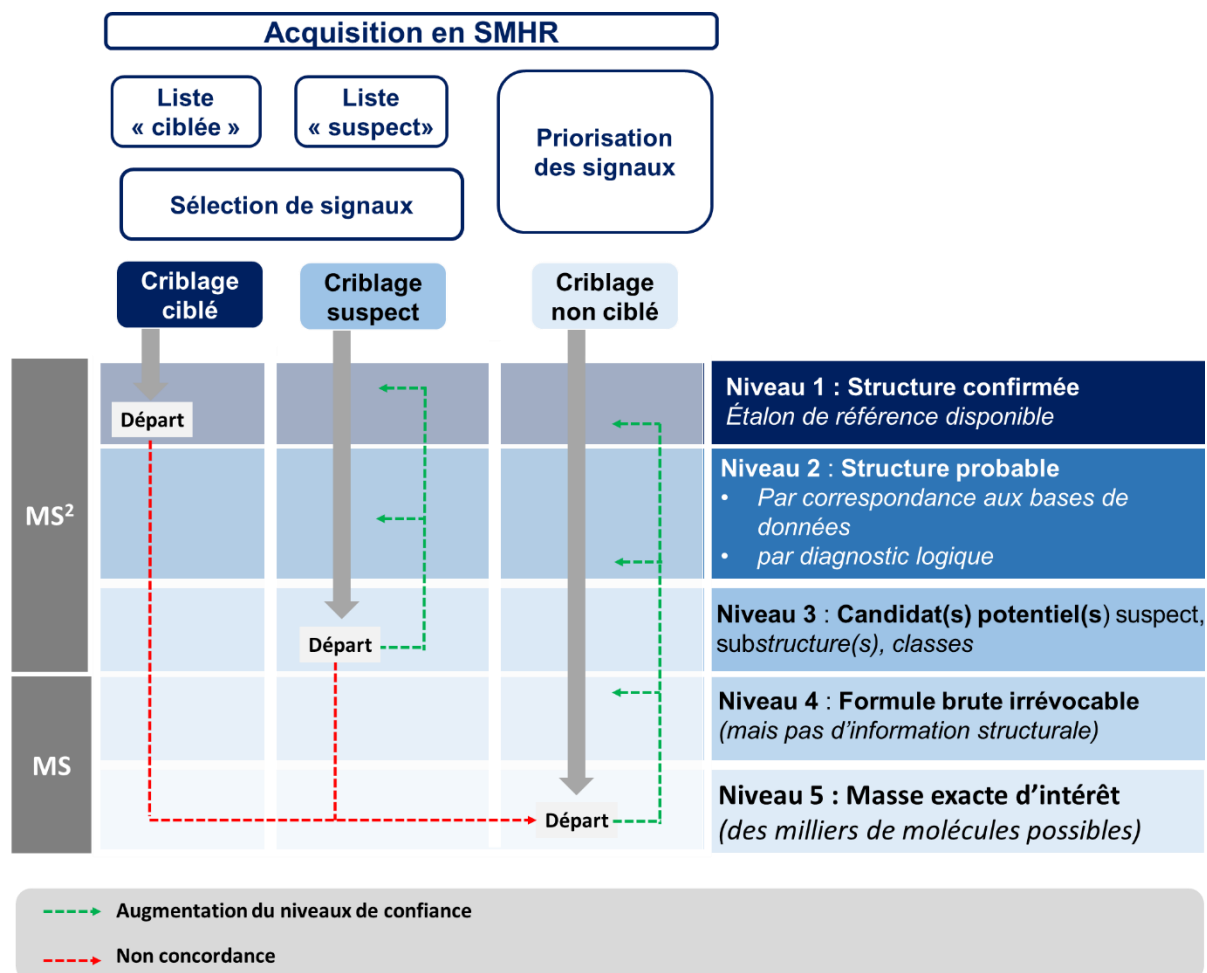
Acquisition en SMHR

Liste « ciblée »

Liste « suspect»

Priorisation des signaux

Sélection de signaux

Criblage ciblé

Criblage suspect

Criblage non ciblé

$MS^2$

MS

Départ

Départ

Départ

Niveau 1 : Structure confirmée
Étalon de référence disponible

Niveau 2 : Structure probable
• Par correspondance aux bases de données
• par diagnostic logique

Niveau 3 : Candidat(s) potentiel(s) suspect, substructure(s), classes

Niveau 4 : Formule brute irrévocable
(mais pas d'information structurale)

Niveau 5 : Masse exacte d'intérêt
(des milliers de molécules possibles)

Augmentation du niveaux de confiance

Non concordance